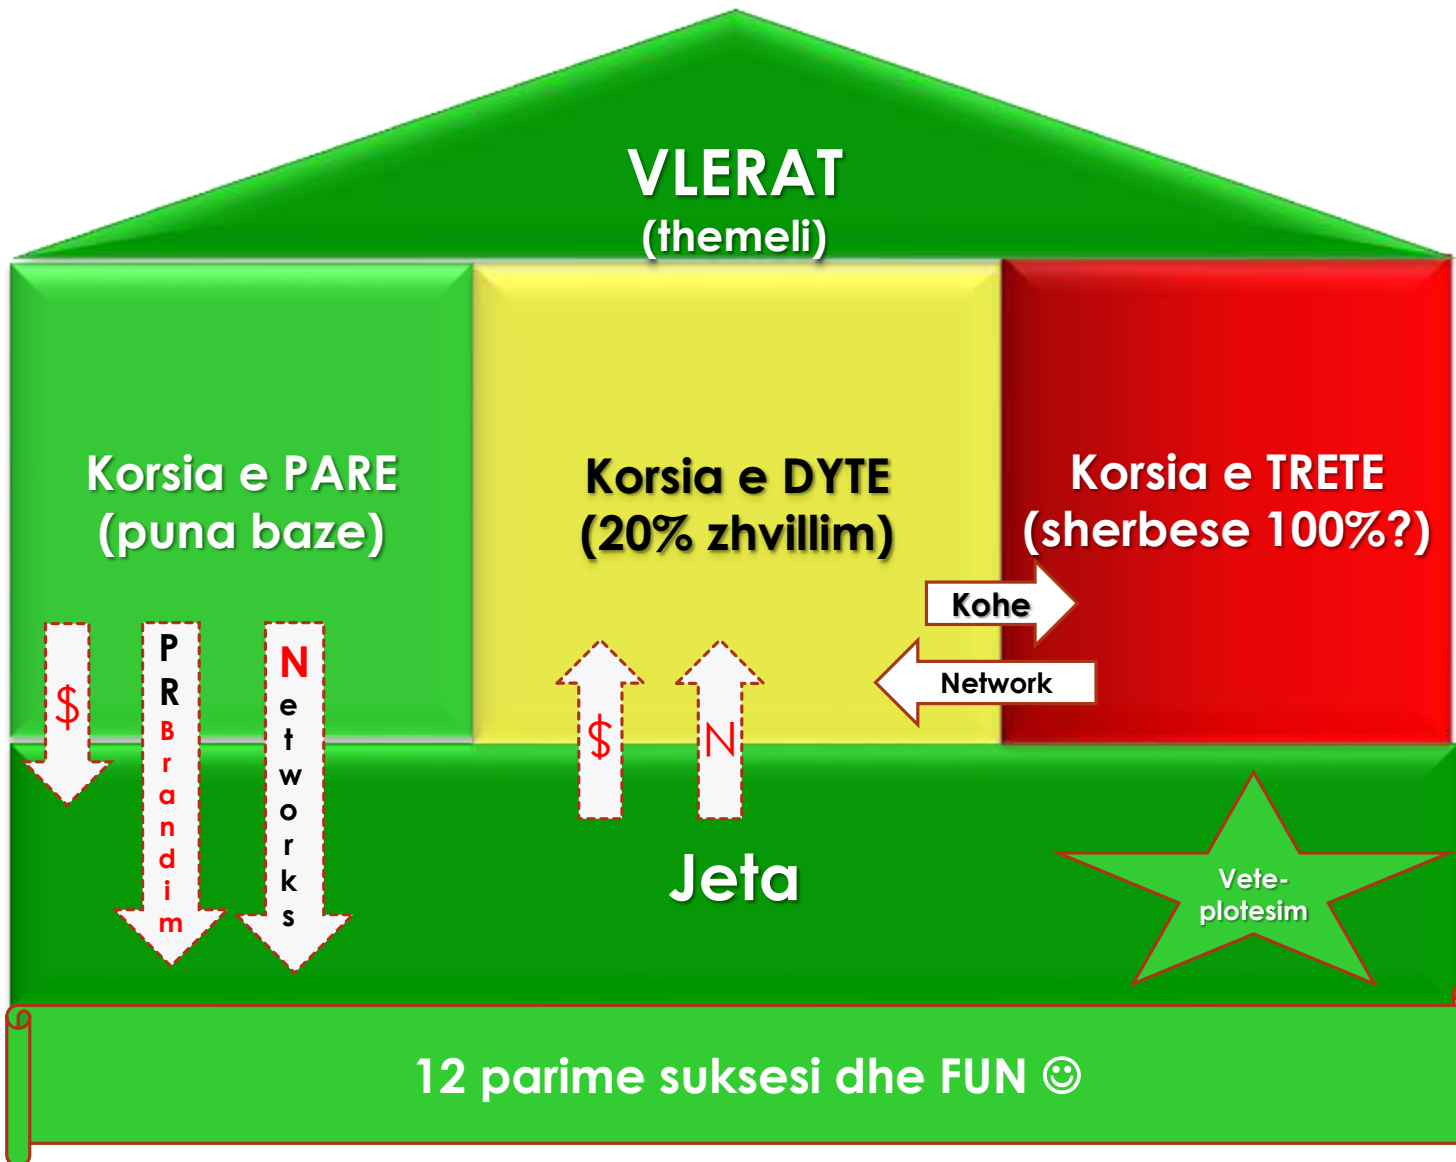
VLERAT
(themeli)

Korsia e PARE
(puna baze)

Korsia e DYTE
(20% zhvillim)

Korsia e TRETE
(sherbese 100%?)

Kohe

Network

$

PR Brandim

Networks

$

N

Jeta

Vete-plotesim

12 parime suksesi dhe FUN ☺